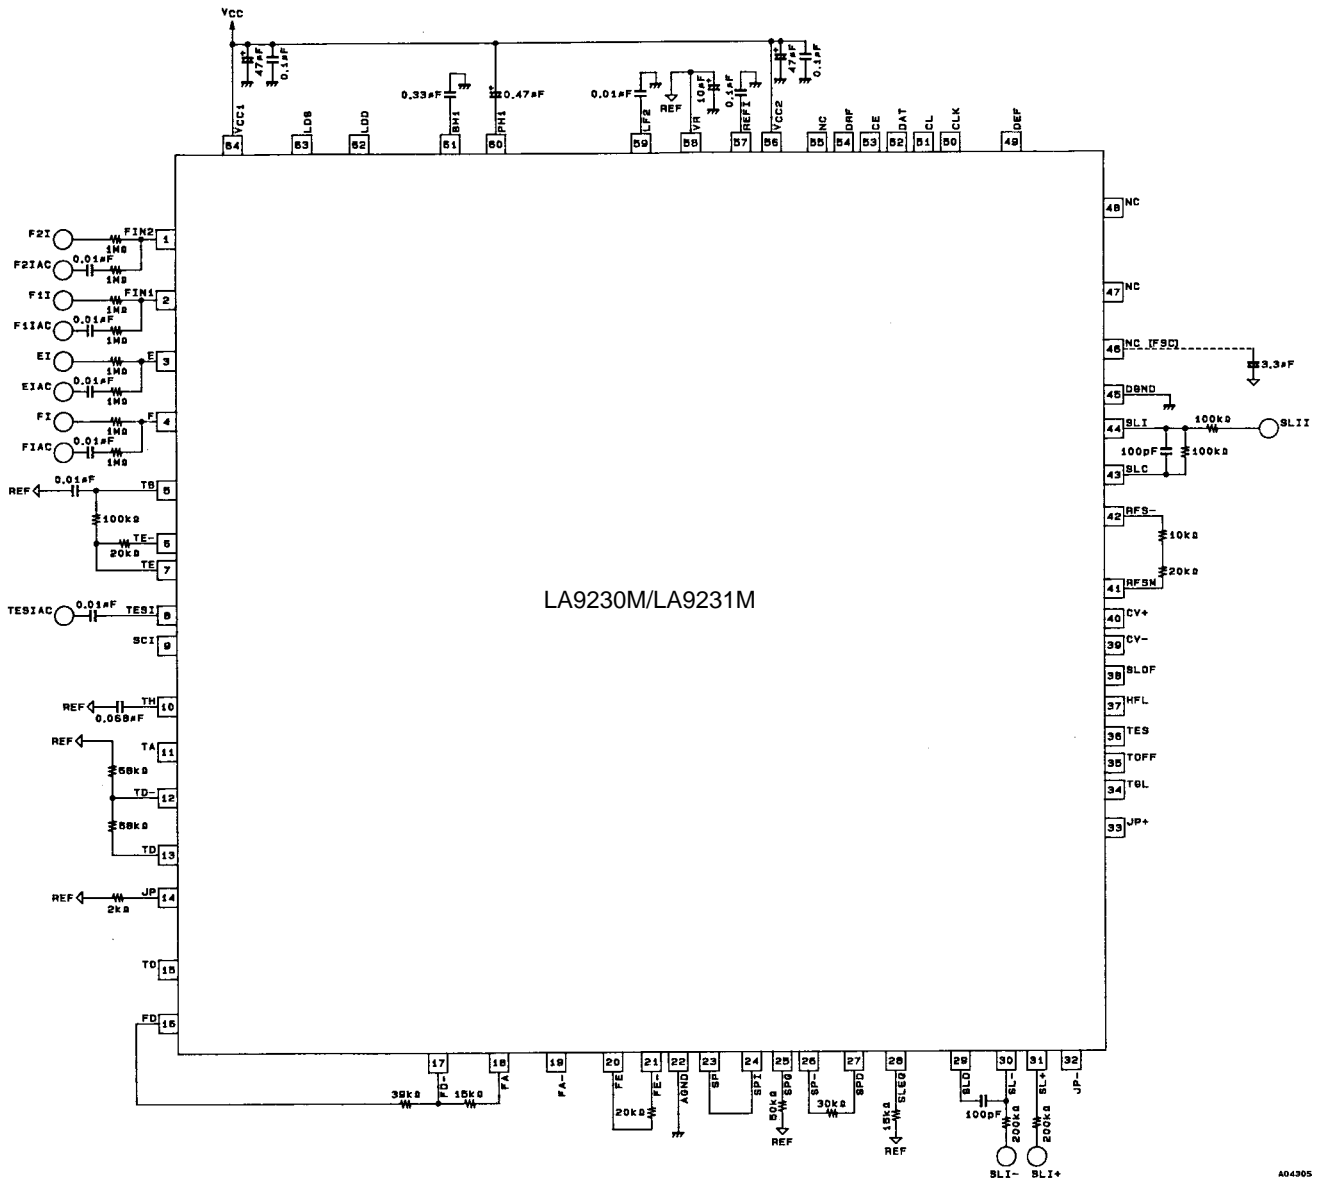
VCC

47µF
0.1µF
0.33µF
0.47µF
0.01µF
REF
10µF
0.1µF
47µF
0.1µF

VCC1 64
LDS 63
LDD 62
BH1 61
PH1 60
LF2 59
VR 58
REFI 57
VCC2 56
NC 55
DRF 54
CE 53
DAT 52
CL 51
CLK 50
DEF 49

F2I
1MΩ
FIN2 1
F2IAC
0.01µF
1MΩ
F1I
1MΩ
FIN1 2
F1IAC
0.01µF
1MΩ
EI
1MΩ
E 3
EIAC
0.01µF
1MΩ
FI
1MΩ
F 4
FIAC
0.01µF
1MΩ
REF
0.01µF
TB 5
100kΩ
TE- 6
20kΩ
TE 7
TESIAC
0.01µF
TESI 8
SCI 9
REF
TH 10
0.068µF
REF
TA 11
56kΩ
TD- 12
56kΩ
TD 13
REF
JP 14
2kΩ
TO 15
FD 16

LA9230M/LA9231M

48 NC
47 NC
46 NC (FSC)
3.3µF
45 DGND
44 SLI
100kΩ
SLII
100pF
100kΩ
43 SLC
42 RFS-
10kΩ
20kΩ
41 RFSM
40 CV+
39 CV-
38 SLOF
37 HFL
36 TES
35 TOFF
34 TGL
33 JP+

17 FD-
18 FA
39kΩ
15kΩ
19 FA-
20 FE
21 FE-
20kΩ
22 AGND
23 SP
24 SPI
25 SPG
50kΩ
REF
26 SP-
27 SPD
30kΩ
28 SLEQ
15kΩ
REF
29 SLD
30 SL-
31 SL+
32 JP-
100pF
200kΩ
200kΩ
SLI-
SLI+

A04305